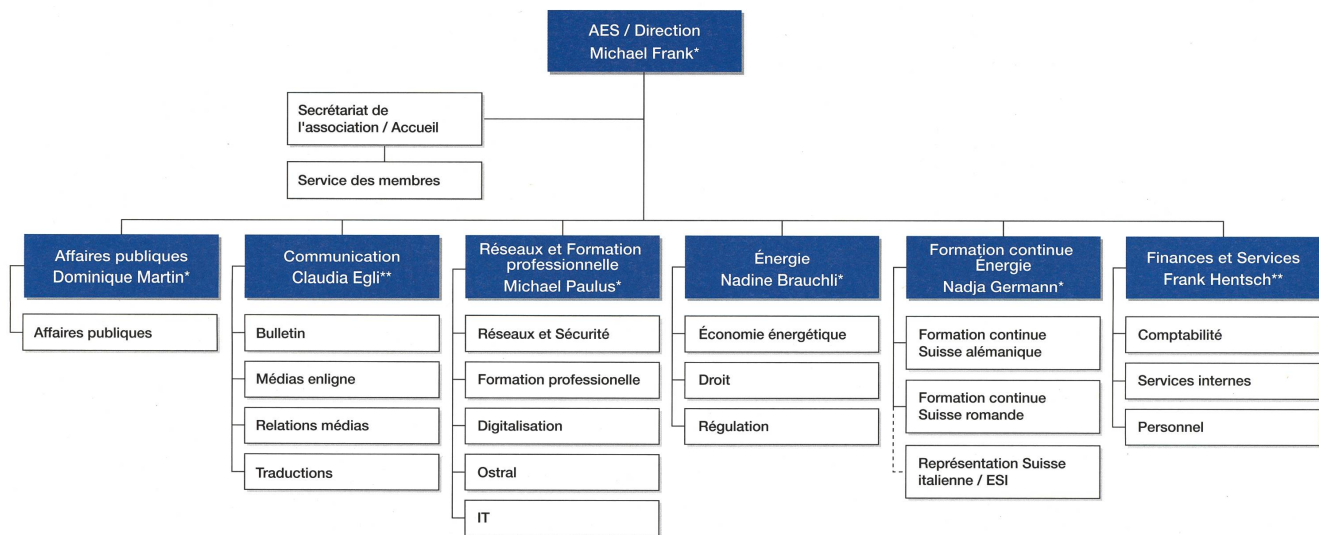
AES / Direction
Michael Frank*

Secrétariat de l'association / Accueil

Service des membres

Affaires publiques
Dominique Martin*

Affaires publiques

Communication
Claudia Egli**

Bulletin

Médias enligne

Relations médias

Traductions

Réseaux et Formation professionnelle
Michael Paulus*

Réseaux et Sécurité

Formation professionnelle

Digitalisation

Ostral

IT

Énergie
Nadine Brauchli*

Économie énergétique

Droit

Régulation

Formation continue Énergie
Nadja Germann*

Formation continue Suisse alémanique

Formation continue Suisse romande

Représentation Suisse italienne / ESI

Finances et Services
Frank Hentsch**

Comptabilité

Services internes

Personnel